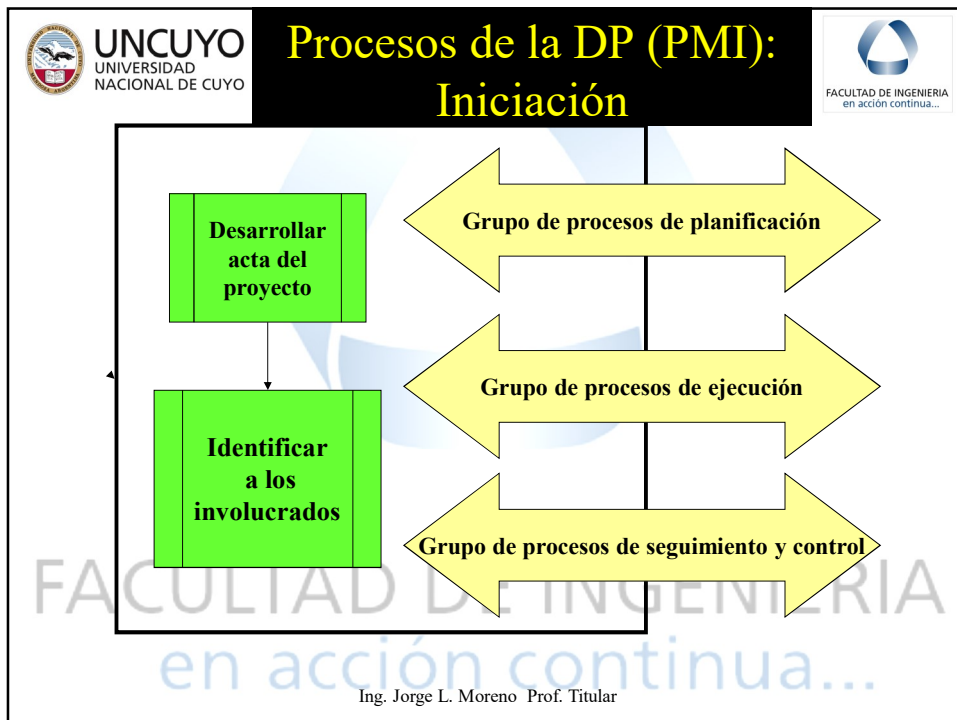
UNCUYO
UNIVERSIDAD NACIONAL DE CUYO

Procesos de la DP (PMI): Iniciación

FACULTAD DE INGENIERIA
en acción continua...

Desarrollar acta del proyecto

Identificar a los involucrados

Grupo de procesos de planificación

Grupo de procesos de ejecución

Grupo de procesos de seguimiento y control

FACULTAD DE INGENIERIA
en acción continua...

Ing. Jorge L. Moreno Prof. Titular